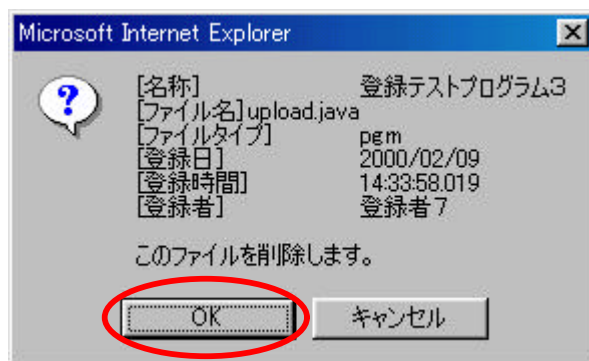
Microsoft Internet Explorer

[名称] 登録テストプログラム3
[ファイル名] upload.java
[ファイルタイプ] pgm
[登録日] 2000/02/09
[登録時間] 14:33:58.019
[登録者] 登録者7

このファイルを削除します。

OK
キャンセル